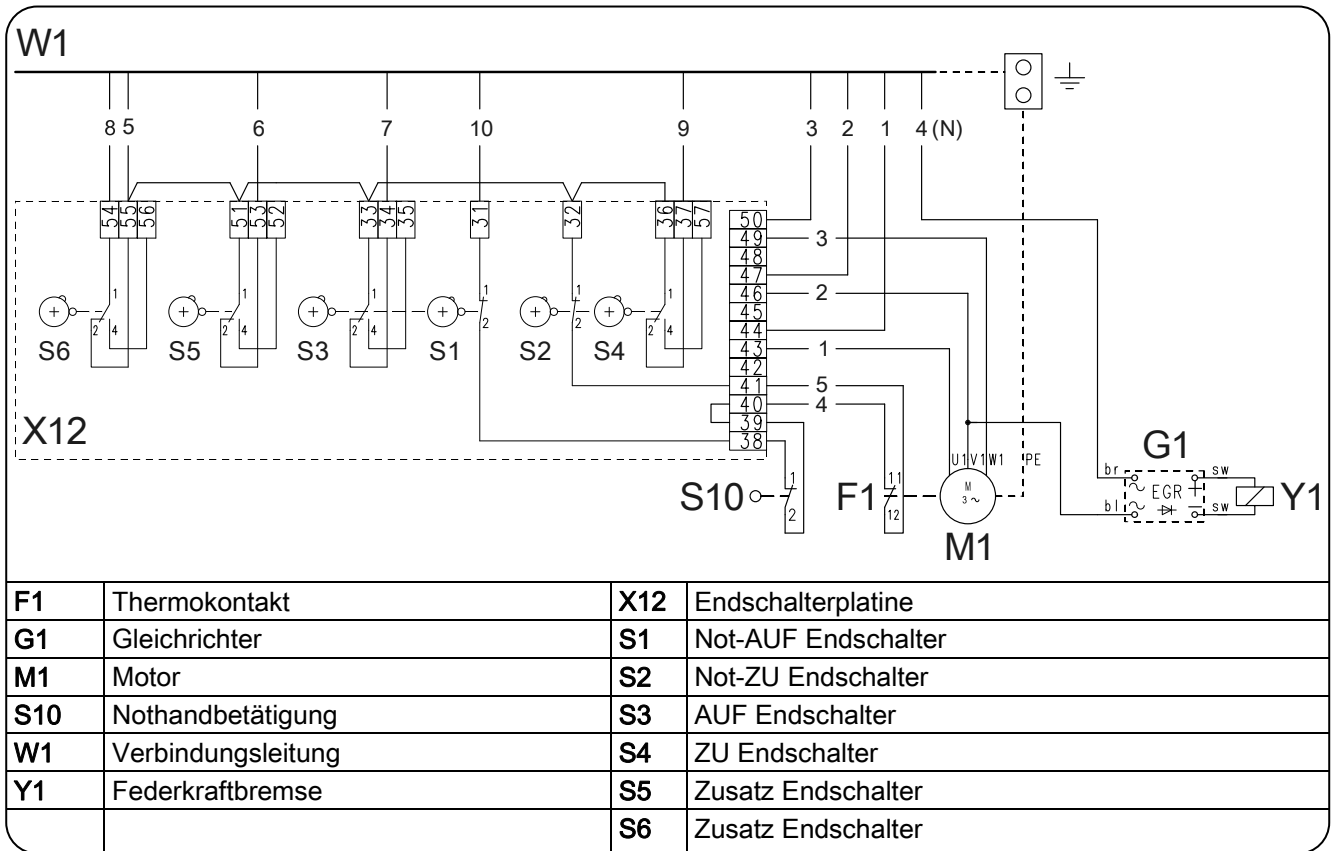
W1

8 5 6 7 10 9 3 2 1 4 (N)

54 55 56 51 53 52 33 34 35 31 32 36 37 57

50 49 48 47 46 45 44 43 42 41 40 39 38

3 2 1 5 4

1 2 4 1 2 4 1 2 4 1 2 1 2 1 2 4

S6 S5 S3 S1 S2 S4

X12

S10 1 2

F1 11 12

U1 V1 W1 PE

M 3~

M1

G1

br bl EGR sw sw

Y1

| | | | |
|---|---|---|---|
| F1 | Thermokontakt | X12 | Endschalterplatine |
| G1 | Gleichrichter | S1 | Not-AUF Endschalter |
| M1 | Motor | S2 | Not-ZU Endschalter |
| S10 | Nothandbetätigung | S3 | AUF Endschalter |
| W1 | Verbindungsleitung | S4 | ZU Endschalter |
| Y1 | Federkraftbremse | S5 | Zusatz Endschalter |
| | | S6 | Zusatz Endschalter |